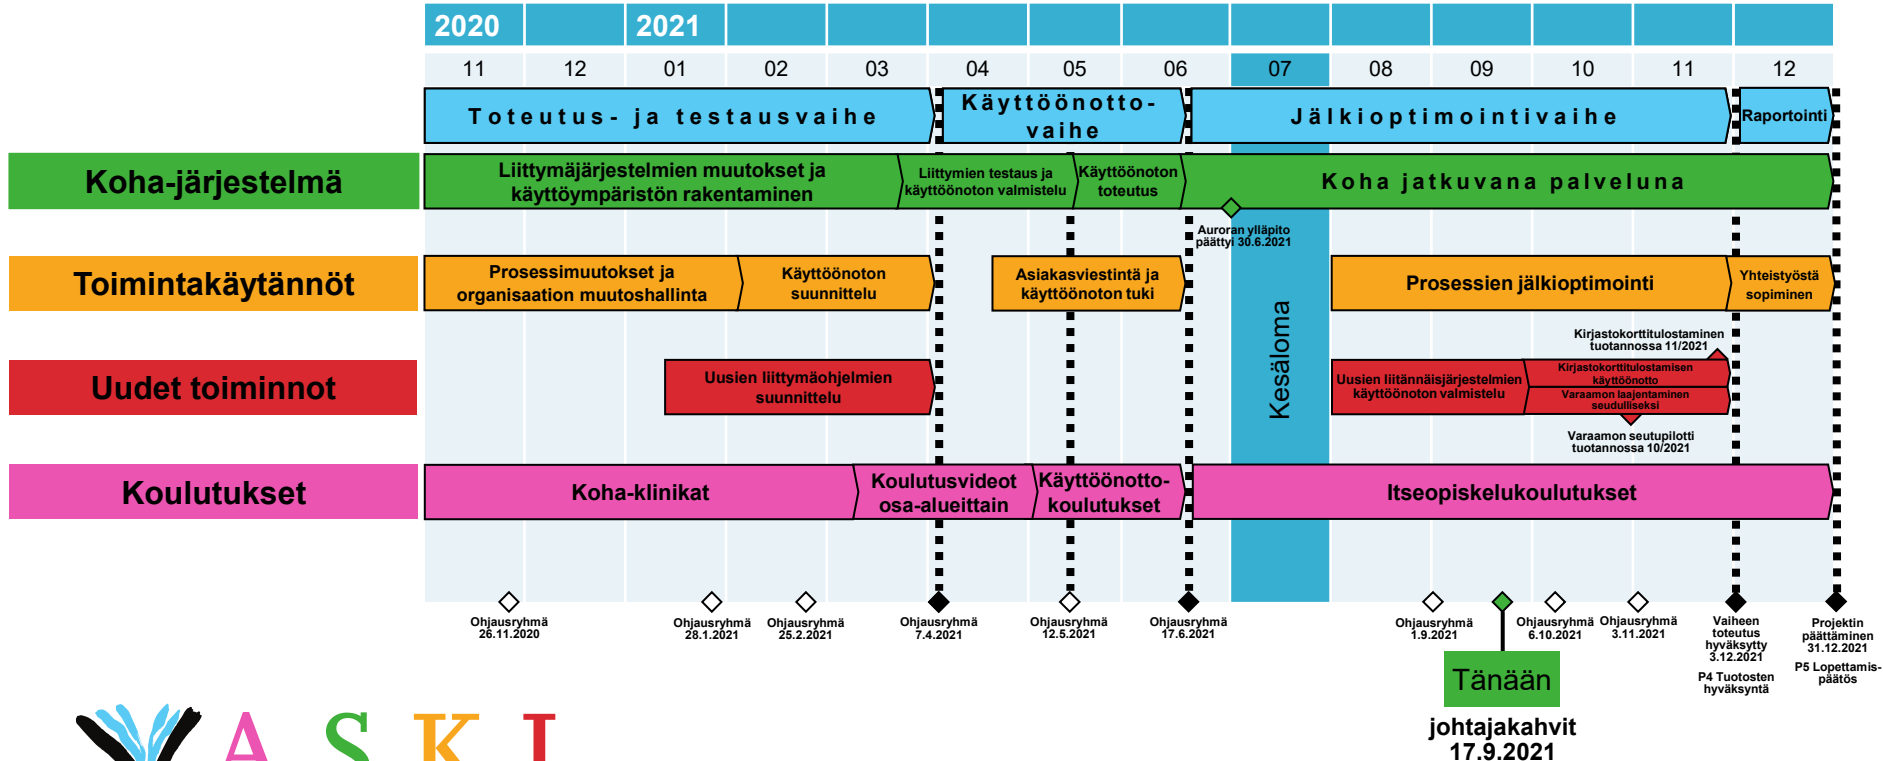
2020 2021

11 12 01 02 03 04 05 06 07 08 09 10 11 12

Toteutus- ja testausvaihe | Käyttöönotto-vaihe | Jälkioptimointivaihe | Raportointi

Koha-järjestelmä
Liittymäjärjestelmien muutokset ja käyttöympäristön rakentaminen
Liittymien testaus ja käyttöönoton valmistelu
Käyttöönoton toteutus
Koha jatkuvana palveluna
Auroran ylläpito päättyi 30.6.2021

Toimintakäytännöt
Prosessimuutokset ja organisaation muutoshallinta
Käyttöönoton suunnittelu
Asiakasviestintä ja käyttöönoton tuki
Prosessien jälkioptimointi
Yhteistyöstä sopiminen

Kesäloma

Uudet toiminnot
Uusien liittymäohjelmien suunnittelu
Kirjastokorttitulostaminen tuotannossa 11/2021
Uusien liitännäisjärjestelmien käyttöönoton valmistelu
Kirjastokorttitulostamisen käyttöönotto
Varaamon laajentaminen seudulliseksi
Varaamon seutupilotti tuotannossa 10/2021

Koulutukset
Koha-klinikat
Koulutusvideot osa-alueittain
Käyttöönotto-koulutukset
Itseopiskelukoulutukset

Ohjausryhmä 26.11.2020
Ohjausryhmä 28.1.2021
Ohjausryhmä 25.2.2021
Ohjausryhmä 7.4.2021
Ohjausryhmä 12.5.2021
Ohjausryhmä 17.6.2021
Ohjausryhmä 1.9.2021
Ohjausryhmä 6.10.2021
Ohjausryhmä 3.11.2021
Vaiheen toteutus hyväksytty 3.12.2021
P4 Tuotosten hyväksyntä
Projektin päättäminen 31.12.2021
P5 Lopettamis-päätös

Tänään
johtajakahvit 17.9.2021

A S K T